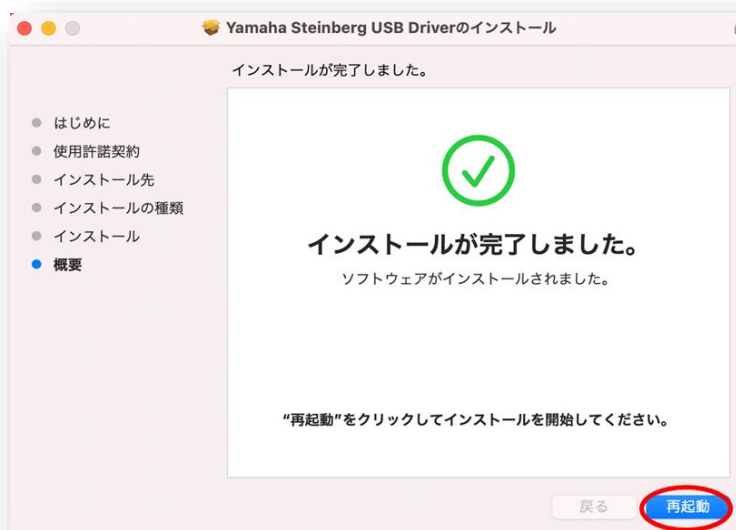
Yamaha Steinberg USB Driverのインストール

インストールが完了しました。

はじめに
使用許諾契約
インストール先
インストールの種類
インストール
概要

インストールが完了しました。
ソフトウェアがインストールされました。

"再起動"をクリックしてインストールを開始してください。

戻る
再起動